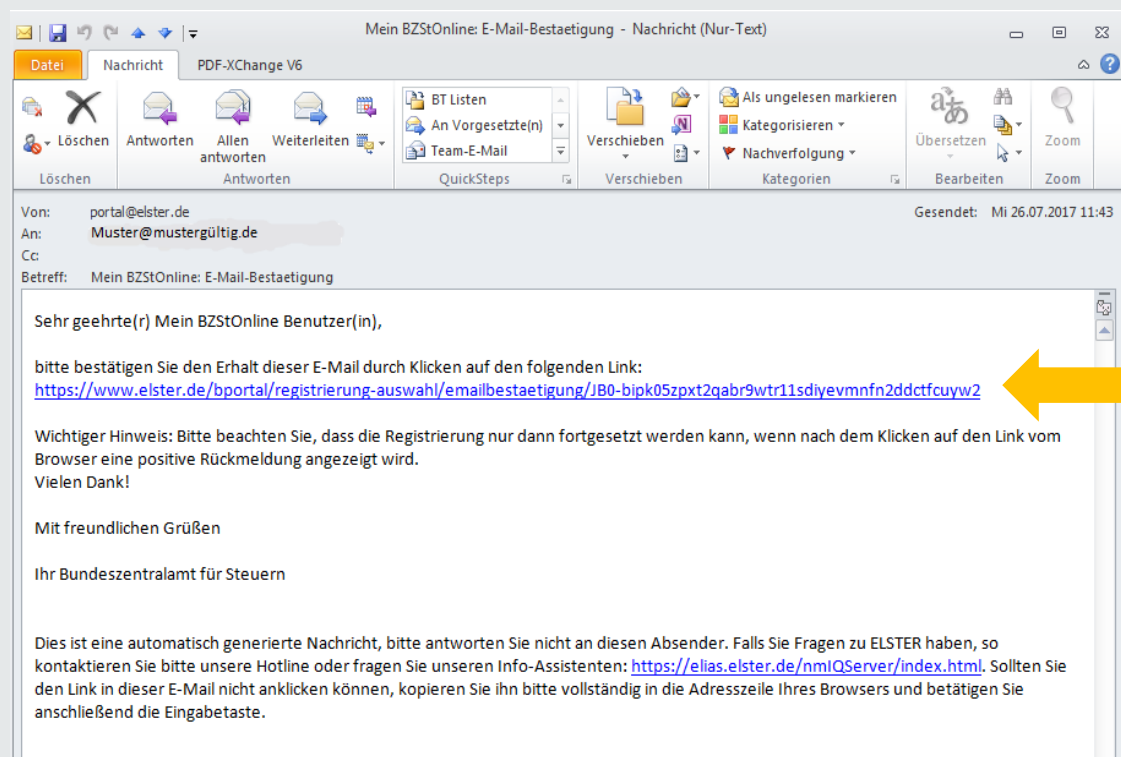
Mein BZStOnline: E-Mail-Bestaetigung - Nachricht (Nur-Text)

Datei Nachricht PDF-XChange V6

Löschen Antworten Allen antworten Weiterleiten BT Listen An Vorgesetzte(n) Team-E-Mail Verschieben Als ungelesen markieren Kategorisieren Nachverfolgung Übersetzen Zoom

Löschen Antworten QuickSteps Verschieben Kategorien Bearbeiten Zoom

Von: portal@elster.de Gesendet: Mi 26.07.2017 11:43
An: Muster@mustergültig.de
Cc:
Betreff: Mein BZStOnline: E-Mail-Bestaetigung

Sehr geehrte(r) Mein BZStOnline Benutzer(in),

bitte bestätigen Sie den Erhalt dieser E-Mail durch Klicken auf den folgenden Link:
https://www.elster.de/bportal/registrierung-auswahl/emailbestaetigung/JB0-bipk05zpxt2qabr9wtr11sdiyevmnfn2ddctfcuyw2

Wichtiger Hinweis: Bitte beachten Sie, dass die Registrierung nur dann fortgesetzt werden kann, wenn nach dem Klicken auf den Link vom Browser eine positive Rückmeldung angezeigt wird.
Vielen Dank!

Mit freundlichen Grüßen

Ihr Bundeszentralamt für Steuern

Dies ist eine automatisch generierte Nachricht, bitte antworten Sie nicht an diesen Absender. Falls Sie Fragen zu ELSTER haben, so kontaktieren Sie bitte unsere Hotline oder fragen Sie unseren Info-Assistenten: https://elias.elster.de/nmIQServer/index.html. Sollten Sie den Link in dieser E-Mail nicht anklicken können, kopieren Sie ihn bitte vollständig in die Adresszeile Ihres Browsers und betätigen Sie anschließend die Eingabetaste.